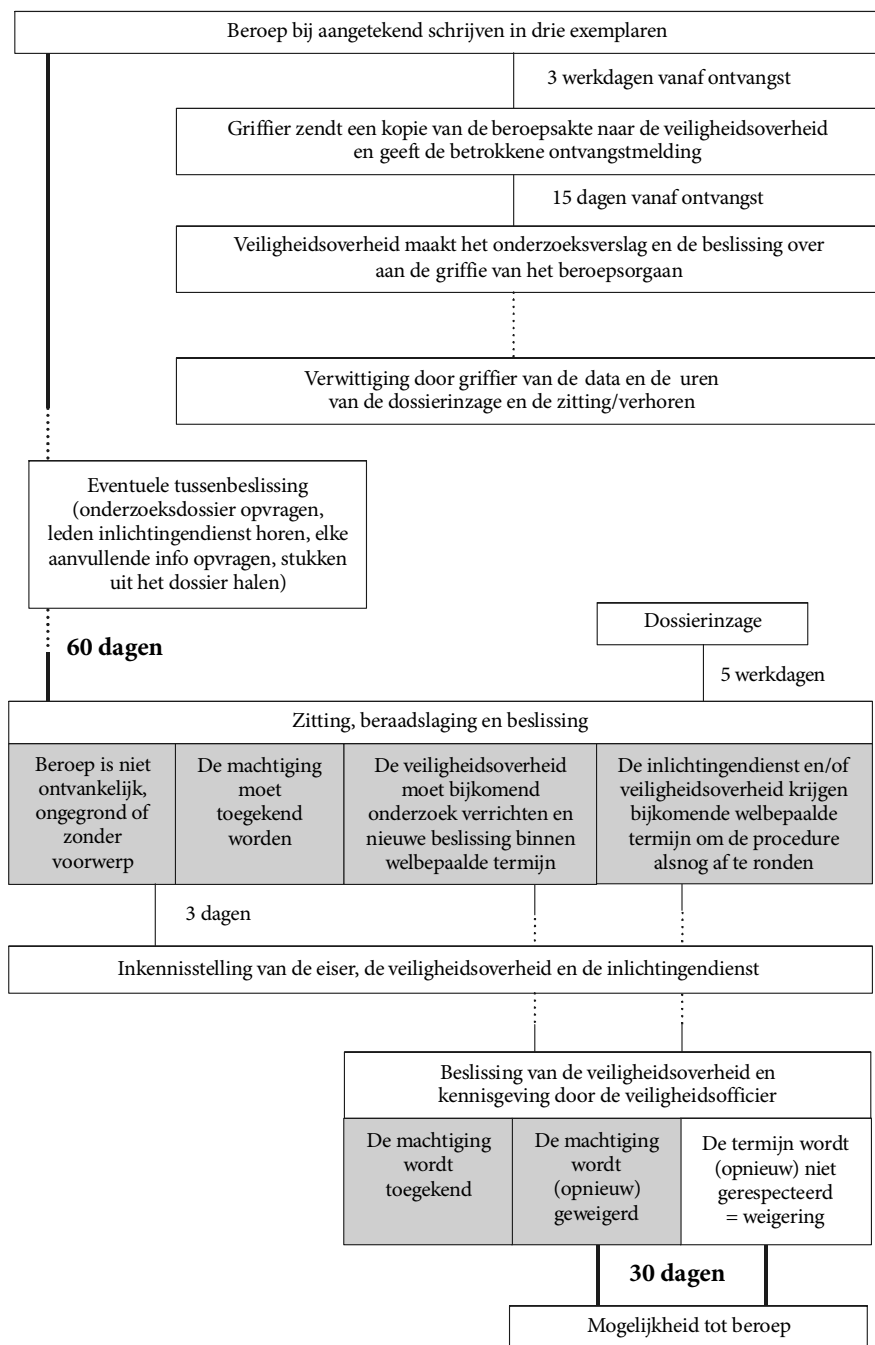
Beroep bij aangetekend schrijven in drie exemplaren

3 werkdagen vanaf ontvangst

Griffier zendt een kopie van de beroepsakte naar de veiligheidsoverheid en geeft de betrokkene ontvangstmelding

15 dagen vanaf ontvangst

Veiligheidsoverheid maakt het onderzoeksverslag en de beslissing over aan de griffie van het beroepsorgaan

Verwittiging door griffier van de data en de uren van de dossierinzage en de zitting/verhoren

Eventuele tussenbeslissing (onderzoeksdossier opvragen, leden inlichtingendienst horen, elke aanvullende info opvragen, stukken uit het dossier halen)

60 dagen

Dossierinzage

5 werkdagen

Zitting, beraadslaging en beslissing

| Beroep is niet ontvankelijk, ongegrond of zonder voorwerp | De machtiging moet toegekend worden | De veiligheidsoverheid moet bijkomend onderzoek verrichten en nieuwe beslissing binnen welbepaalde termijn | De inlichtingendienst en/of veiligheidsoverheid krijgen bijkomende welbepaalde termijn om de procedure alsnog af te ronden |
|---|---|---|---|

3 dagen

Inkennisstelling van de eiser, de veiligheidsoverheid en de inlichtingendienst

Beslissing van de veiligheidsoverheid en kennisgeving door de veiligheidsofficier

| De machtiging wordt toegekend | De machtiging wordt (opnieuw) geweigerd | De termijn wordt (opnieuw) niet gerespecteerd = weigering |
|---|---|---|

30 dagen

Mogelijkheid tot beroep